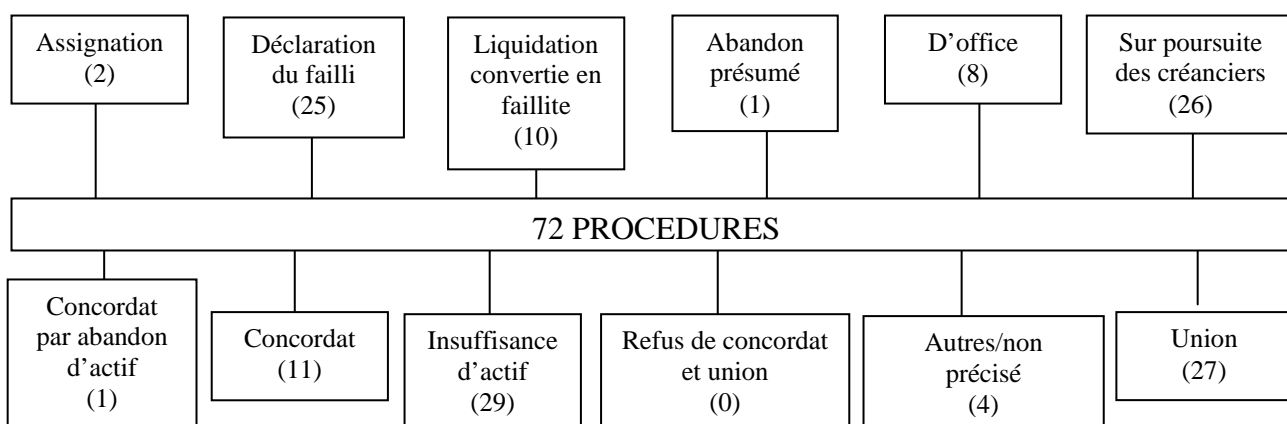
Assignation
(2)

Déclaration
du failli
(25)

Liquidation
convertie en
faillite
(10)

Abandon
présumé
(1)

D’office
(8)

Sur poursuite
des créanciers
(26)

72 PROCEDURES

Concordat
par abandon
d’actif
(1)

Concordat
(11)

Insuffisance
d’actif
(29)

Refus de concordat
et union
(0)

Autres/non
précisé
(4)

Union
(27)